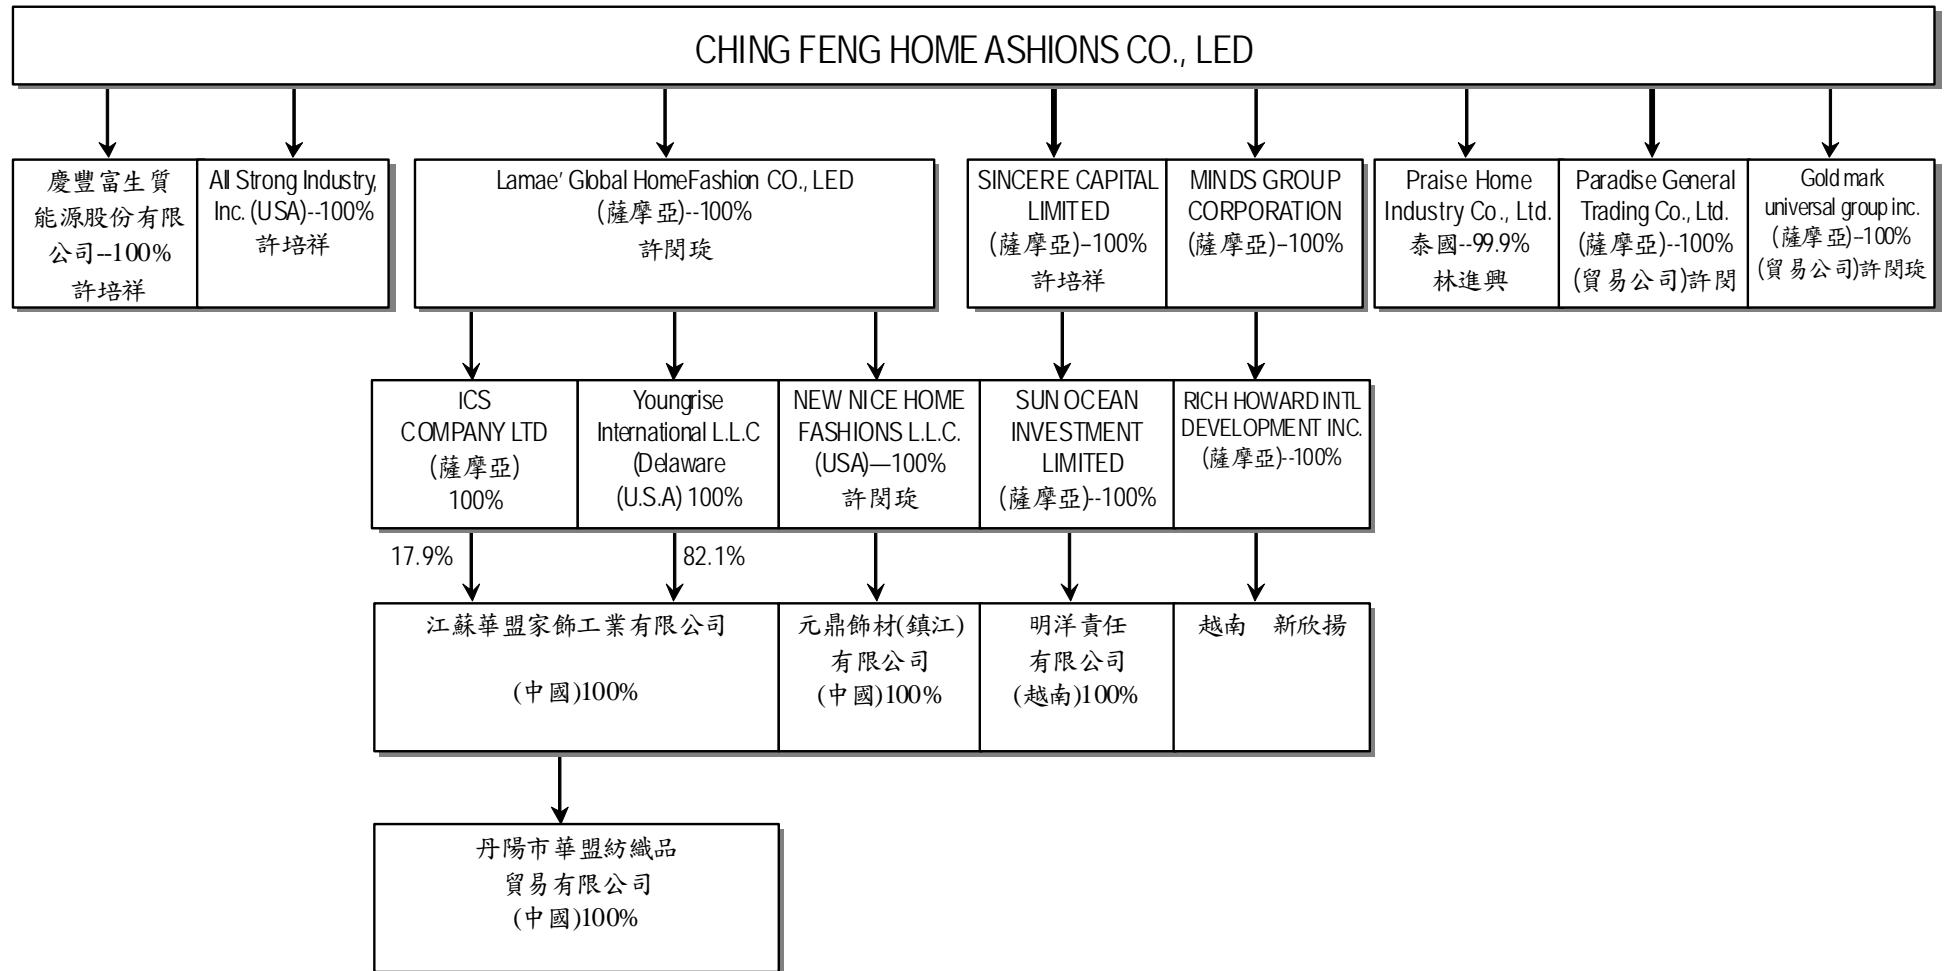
CHING FENG HOME ASHIONS CO., LED

慶豐富生質能源股份有限公司--100% 許培祥

All Strong Industry, Inc. (USA)--100% 許培祥

Lamae' Global HomeFashion CO., LED (薩摩亞)--100% 許閔琁

SINCERE CAPITAL LIMITED (薩摩亞)–100% 許培祥

MINDS GROUP CORPORATION (薩摩亞)–100%

Praise Home Industry Co., Ltd. 泰國--99.9% 林進興

Paradise General Trading Co., Ltd. (薩摩亞)--100% (貿易公司)許閔

Gold mark universal group inc. (薩摩亞)–100% (貿易公司)許閔琁

ICS COMPANY LTD (薩摩亞) 100%

Youngrise International L.L.C (Delaware (U.S.A) 100%

NEW NICE HOME FASHIONS L.L.C. (USA)—100% 許閔琁

SUN OCEAN INVESTMENT LIMITED (薩摩亞)--100%

RICH HOWARD INTL DEVELOPMENT INC. (薩摩亞)--100%

17.9%

82.1%

江蘇華盟家飾工業有限公司 (中國)100%

元鼎飾材(鎮江)有限公司 (中國)100%

明洋責任有限公司 (越南)100%

越南 新欣揚

丹陽市華盟紡織品貿易有限公司 (中國)100%